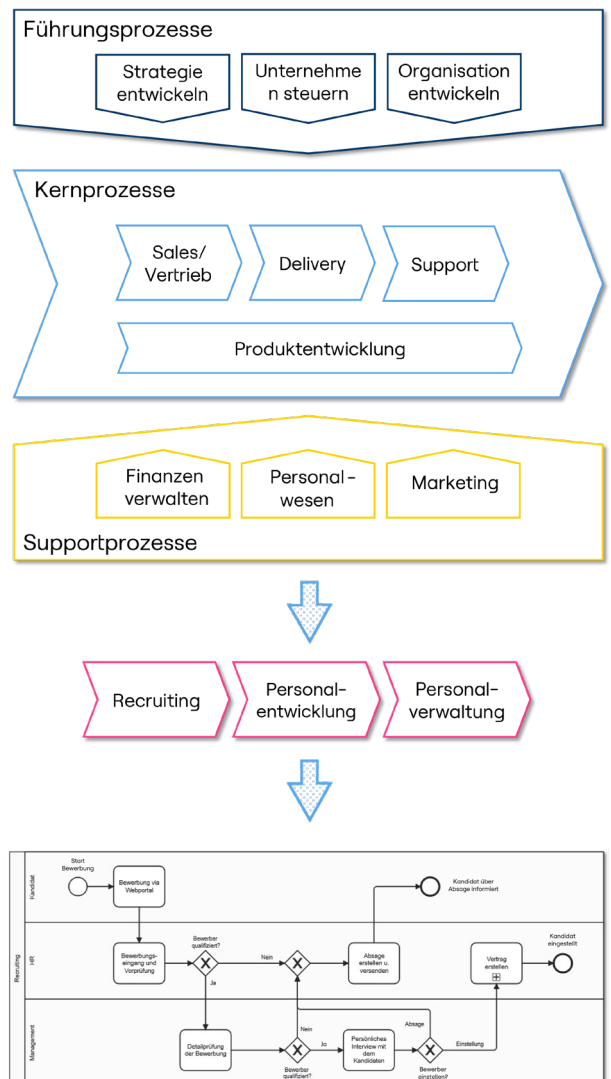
Führungsprozesse

Strategie entwickeln

Unternehmen steuern

Organisation entwickeln

Kernprozesse

Sales/ Vertrieb

Delivery

Support

Produktentwicklung

Finanzen verwalten

Personalwesen

Marketing

Supportprozesse

Recruiting

Personalentwicklung

Personalverwaltung

Recruiting

Kandidat

HR

Management

Start Bewerbung

Bewerbung via Webportal

Kandidat über Absage informiert

Bewerbungseingang und Vorprüfung

Bewerber qualifiziert?

Nein

Absage erstellen u. versenden

Vertrag erstellen

Kandidat eingestellt

Ja

Nein

Absage

Detailprüfung der Bewerbung

Ja

Persönliches Interview mit dem Kandidaten

Einstellung

Bewerber qualifiziert?

Bewerber einstellen?